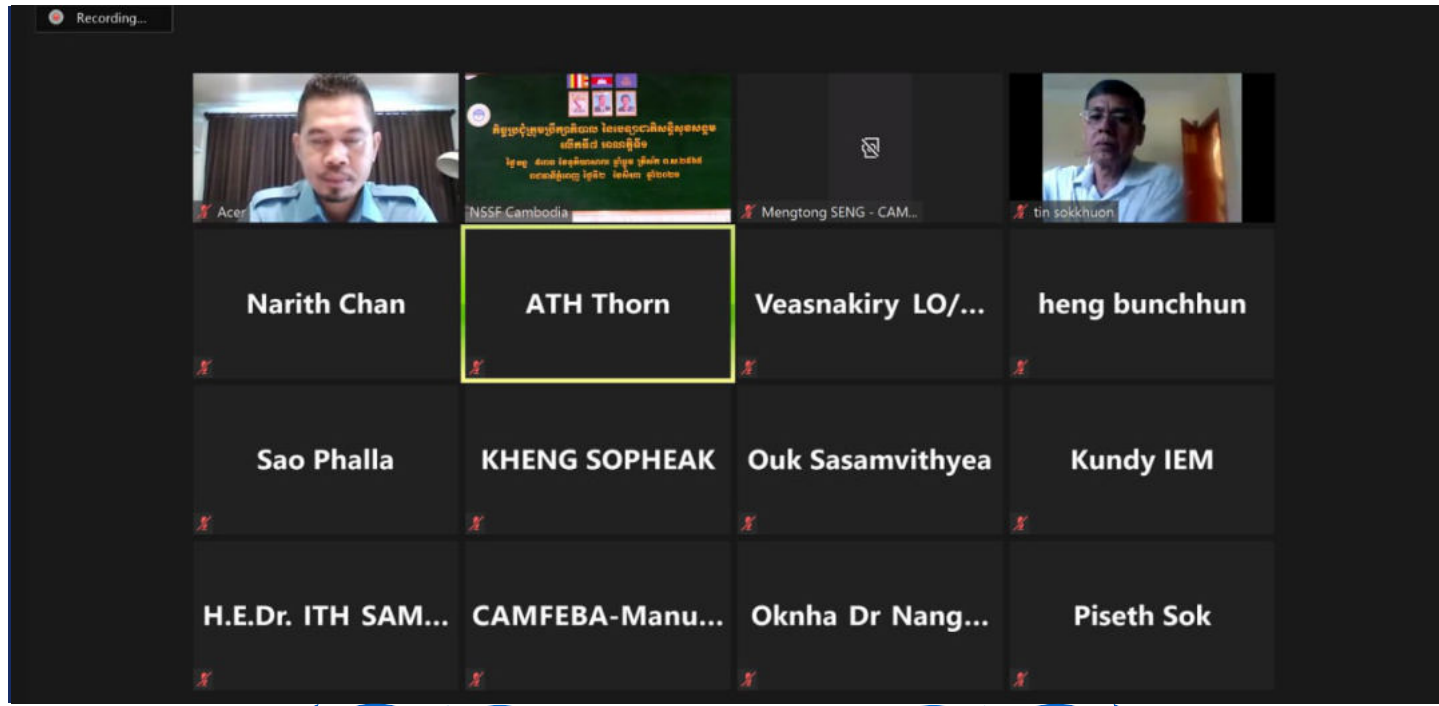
Recording...

Acer

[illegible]

NSSF Cambodia

Mengtong SENG - CAM...

tin sokkhuon

Narith Chan

ATH Thorn

Veasnakiry LO/...

heng bunchhun

Sao Phalla

KHENG SOPHEAK

Ouk Sasamvithyea

Kundy IEM

H.E.Dr. ITH SAM...

CAMFEBA-Manu...

Oknha Dr Nang...

Piseth Sok